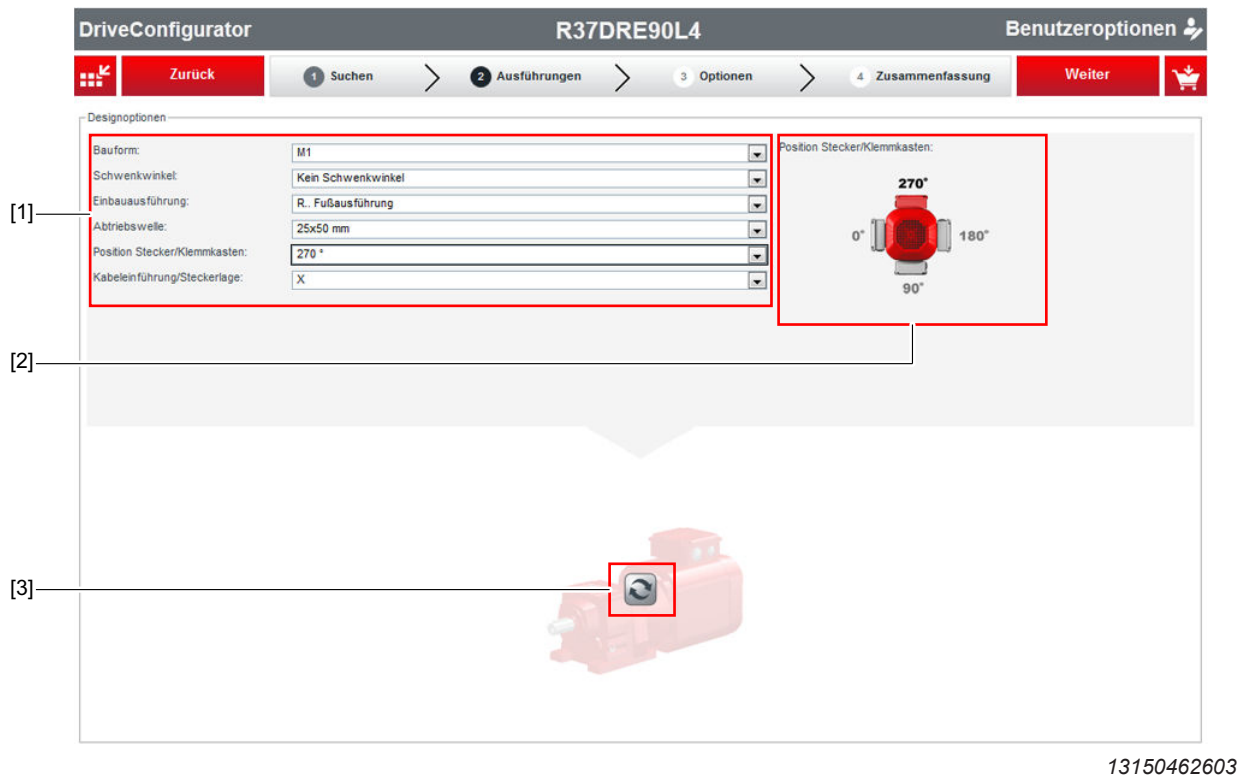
DriveConfigurator R37DRE90L4 Benutzeroptionen

Zurück 1 Suchen 2 Ausführungen 3 Optionen 4 Zusammenfassung Weiter

Designoptionen

| | |
|---|---|
| Bauform: | M1 |
| Schwenkwinkel: | Kein Schwenkwinkel |
| Einbauausführung: | R.. Fußausführung |
| Abtriebswelle: | 25x50 mm |
| Position Stecker/Klemmkasten: | 270 ° |
| Kabeleinführung/Steckerlage: | X |

Position Stecker/Klemmkasten:

270°
0°
180°
90°

[1]
[2]
[3]

13150462603